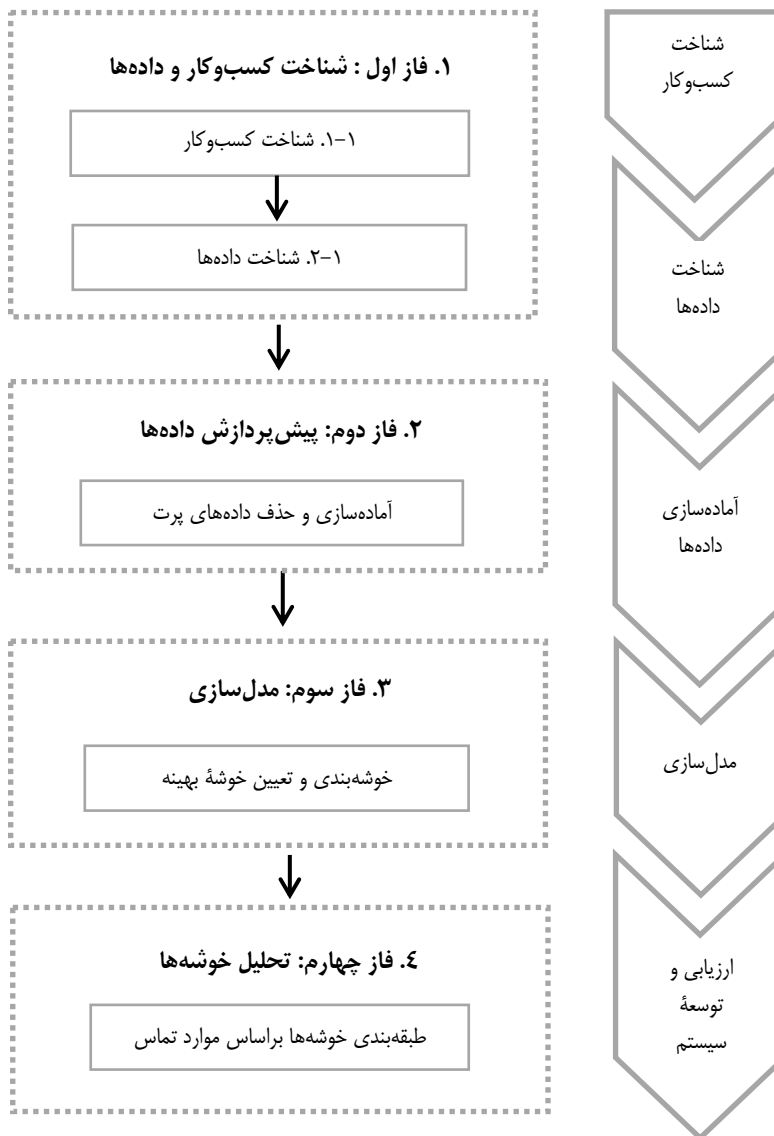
شناخت کسب‌وکار

شناخت داده‌ها

آماده‌سازی داده‌ها

مدل‌سازی

ارزیابی و توسعهٔ سیستم

۱. فاز اول : شناخت کسب‌وکار و داده‌ها

۱-۱. شناخت کسب‌وکار

۱-۲. شناخت داده‌ها

۲. فاز دوم: پیش‌پردازش داده‌ها

آماده‌سازی و حذف داده‌های پرت

۳. فاز سوم: مدل‌سازی

خوشه‌بندی و تعیین خوشهٔ بهینه

٤. فاز چهارم: تحلیل خوشه‌ها

طبقه‌بندی خوشه‌ها براساس موارد تماس